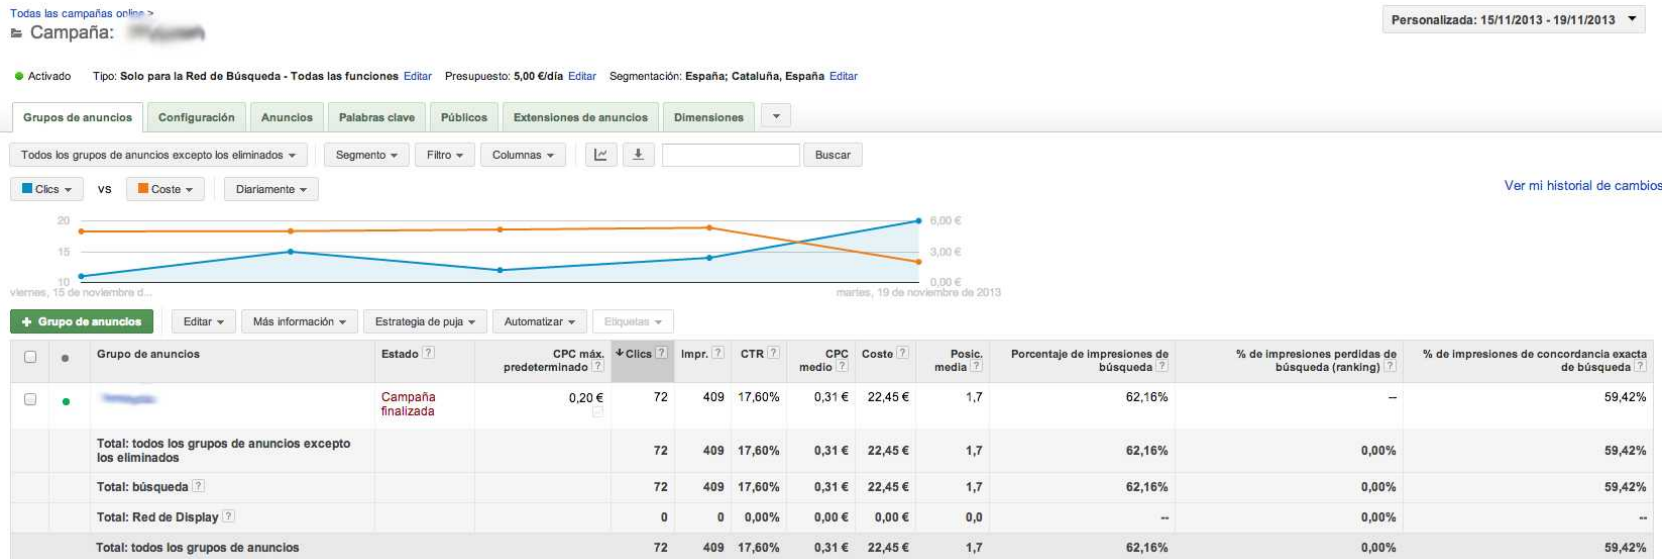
Todas las campañas online >
Campaña: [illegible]

Personalizada: 15/11/2013 - 19/11/2013

Activado Tipo: Solo para la Red de Búsqueda - Todas las funciones Editar Presupuesto: 5,00 €/día Editar Segmentación: España; Cataluña, España Editar

Grupos de anuncios | Configuración | Anuncios | Palabras clave | Públicos | Extensiones de anuncios | Dimensiones

Todos los grupos de anuncios excepto los eliminados | Segmento | Filtro | Columnas | Buscar

Clics vs Coste | Diariamente

Ver mi historial de cambios

20 15 10
6,00 € 3,00 € 0,00 €
viernes, 15 de noviembre d... martes, 19 de noviembre de 2013

+ Grupo de anuncios | Editar | Más información | Estrategia de puja | Automatizar | Etiquetas

| | | Grupo de anuncios | Estado | CPC máx. predeterminado | Clics | Impr. | CTR | CPC medio | Coste | Posic. media | Porcentaje de impresiones de búsqueda | % de impresiones perdidas de búsqueda (ranking) | % de impresiones de concordancia exacta de búsqueda |
|---|---|---|---|---|---|---|---|---|---|---|---|---|---|
| | | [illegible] | Campaña finalizada | 0,20 € | 72 | 409 | 17,60% | 0,31 € | 22,45 € | 1,7 | 62,16% | -- | 59,42% |
| | | Total: todos los grupos de anuncios excepto los eliminados | | | 72 | 409 | 17,60% | 0,31 € | 22,45 € | 1,7 | 62,16% | 0,00% | 59,42% |
| | | Total: búsqueda | | | 72 | 409 | 17,60% | 0,31 € | 22,45 € | 1,7 | 62,16% | 0,00% | 59,42% |
| | | Total: Red de Display | | | 0 | 0 | 0,00% | 0,00 € | 0,00 € | 0,0 | -- | 0,00% | -- |
| | | Total: todos los grupos de anuncios | | | 72 | 409 | 17,60% | 0,31 € | 22,45 € | 1,7 | 62,16% | 0,00% | 59,42% |